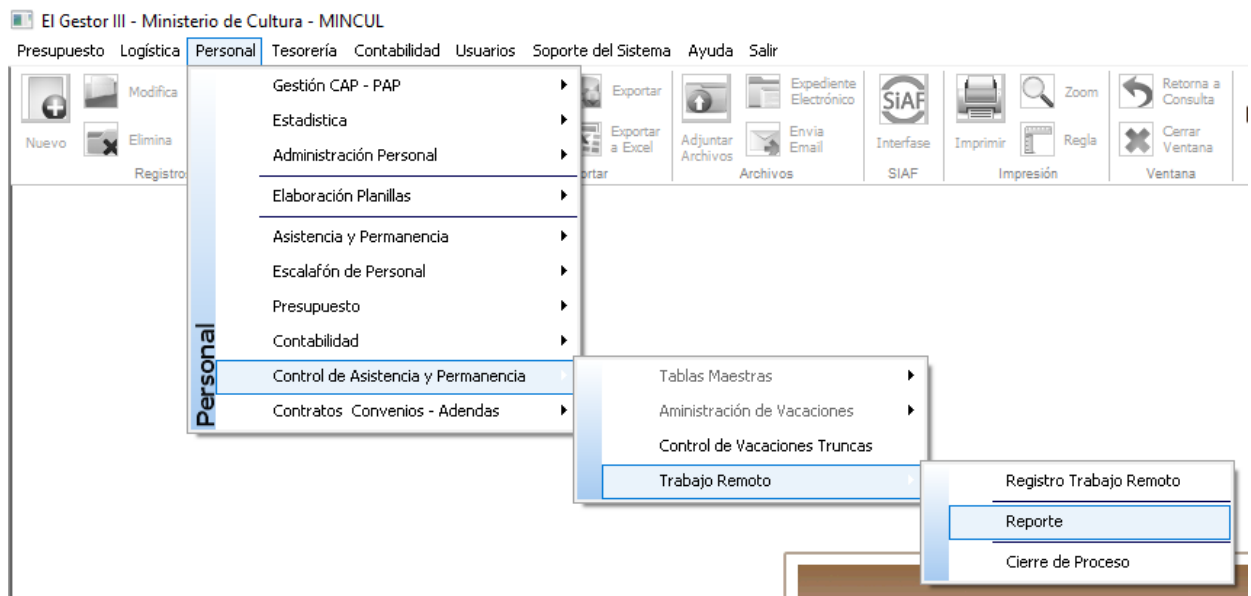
El Gestor III - Ministerio de Cultura - MINCUL

Presupuesto Logística Personal Tesorería Contabilidad Usuarios Soporte del Sistema Ayuda Salir

Nuevo Modifica Elimina Registro

Exportar Exportar a Excel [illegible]ortar

Adjuntar Archivos Expediente Electrónico Envia Email Archivos

SIAF Interfase SIAF

Imprimir Zoom Regla Impresión

Retorna a Consulta Cerrar Ventana Ventana

Personal

Gestión CAP - PAP
Estadistica
Administración Personal
Elaboración Planillas
Asistencia y Permanencia
Escalafón de Personal
Presupuesto
Contabilidad
Control de Asistencia y Permanencia
Contratos Convenios - Adendas

Tablas Maestras
Aministración de Vacaciones
Control de Vacaciones Truncas
Trabajo Remoto

Registro Trabajo Remoto
Reporte
Cierre de Proceso